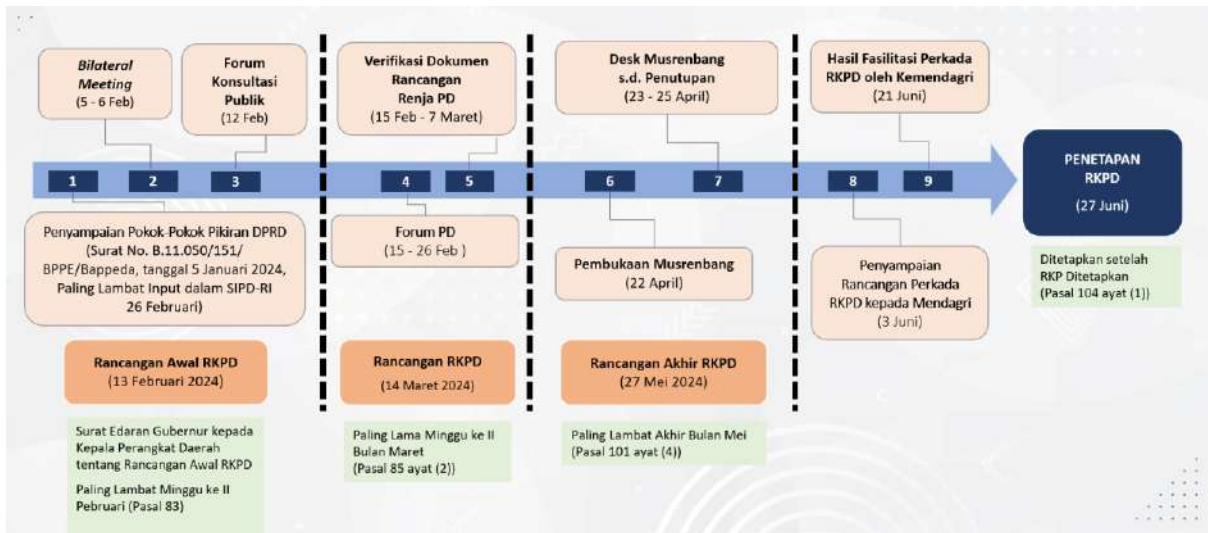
Bilateral Meeting
(5 - 6 Feb)

Forum Konsultasi Publik
(12 Feb)

Verifikasi Dokumen Rancangan Renja PD
(15 Feb - 7 Maret)

Desk Musrenbang s.d. Penutupan
(23 - 25 April)

Hasil Fasilitasi Perkada RKPD oleh Kemendagri
(21 Juni)

1 2 3 4 5 6 7 8 9

PENETAPAN RKPD
(27 Juni)

Penyampaian Pokok-Pokok Pikiran DPRD (Surat No. B.11.050/151/ BPPE/Bappeda, tanggal 5 Januari 2024, Paling Lambat Input dalam SIPD-RI 26 Februari)

Forum PD
(15 - 26 Feb )

Pembukaan Musrenbang
(22 April)

Penyampaian Rancangan Perkada RKPD kepada Mendagri
(3 Juni)

Ditetapkan setelah RKP Ditetapkan
(Pasal 104 ayat (1))

Rancangan Awal RKPD
(13 Februari 2024)

Rancangan RKPD
(14 Maret 2024)

Rancangan Akhir RKPD
(27 Mei 2024)

Surat Edaran Gubernur kepada Kepala Perangkat Daerah tentang Rancangan Awal RKPD

Paling Lambat Minggu ke II Pebruari (Pasal 83)

Paling Lama Minggu ke II Bulan Maret
(Pasal 85 ayat (2))

Paling Lambat Akhir Bulan Mei
(Pasal 101 ayat (4))